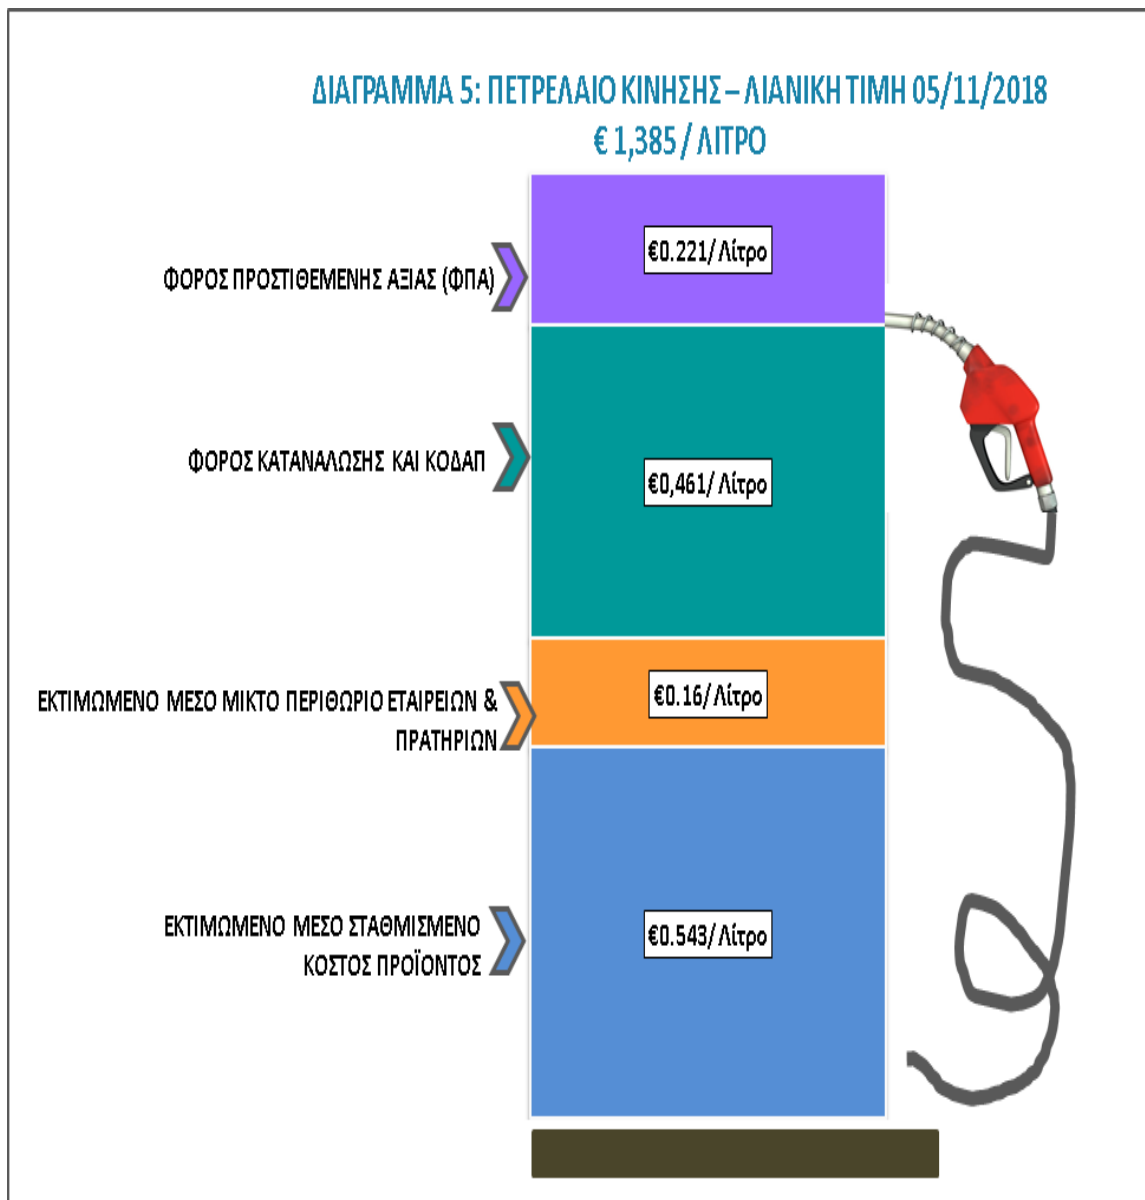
ΔΙΑΓΡΑΜΜΑ 5: ΠΕΤΡΕΛΑΙΟ ΚΙΝΗΣΗΣ – ΛΙΑΝΙΚΗ ΤΙΜΗ 05/11/2018
€ 1,385 / ΛΙΤΡΟ

ΦΟΡΟΣ ΠΡΟΣΤΙΘΕΜΕΝΗΣ ΑΞΙΑΣ (ΦΠΑ)
€0.221/ Λίτρο

ΦΟΡΟΣ ΚΑΤΑΝΑΛΩΣΗΣ ΚΑΙ ΚΟΔΑΠ
€0,461/ Λίτρο

ΕΚΤΙΜΩΜΕΝΟ ΜΕΣΟ ΜΙΚΤΟ ΠΕΡΙΘΩΡΙΟ ΕΤΑΙΡΕΙΩΝ & ΠΡΑΤΗΡΙΩΝ
€0.16/ Λίτρο

ΕΚΤΙΜΩΜΕΝΟ ΜΕΣΟ ΣΤΑΘΜΙΣΜΕΝΟ ΚΟΣΤΟΣ ΠΡΟΪΟΝΤΟΣ
€0.543/ Λίτρο